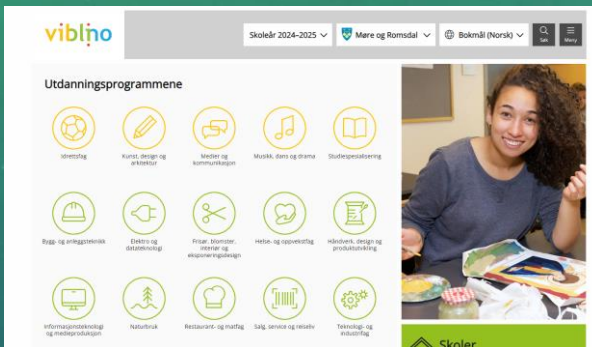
vilbli.no

Skoleår 2024–2025 Møre og Romsdal Bokmål (Norsk) Søk Meny

Utdanningsprogrammene

Idrettsfag

Kunst, design og arkitektur

Medier og kommunikasjon

Musikk, dans og drama

Studiespesialisering

Bygg- og anleggsteknikk

Elektro og datateknologi

Frisør, blomster, interiør og eksponeringsdesign

Helse- og oppvekstfag

Håndverk, design og produktutvikling

Informasjonsteknologi og medieproduksjon

Naturbruk

Restaurant- og matfag

Salg, service og reiseliv

Teknologi- og industrifag

Skoler